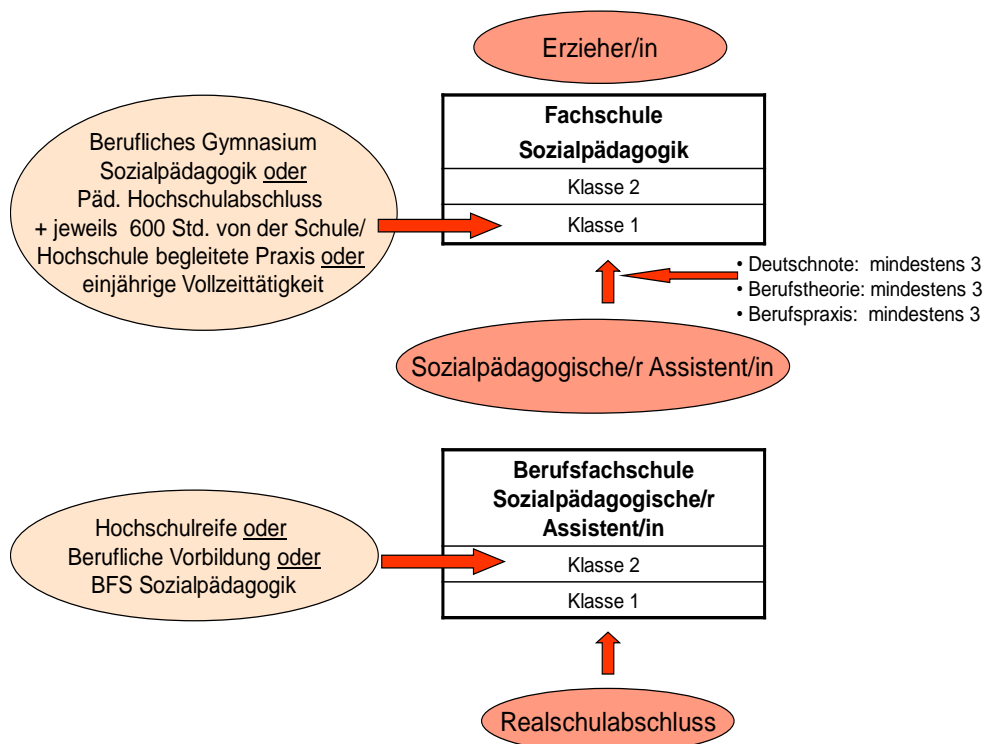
Erzieher/in

Fachschule
Sozialpädagogik

Klasse 2

Klasse 1

Berufliches Gymnasium Sozialpädagogik oder Päd. Hochschulabschluss + jeweils 600 Std. von der Schule/ Hochschule begleitete Praxis oder einjährige Vollzeittätigkeit

• Deutschnote: mindestens 3
• Berufstheorie: mindestens 3
• Berufspraxis: mindestens 3

Sozialpädagogische/r Assistent/in

Berufsfachschule
Sozialpädagogische/r
Assistent/in

Klasse 2

Klasse 1

Hochschulreife oder Berufliche Vorbildung oder BFS Sozialpädagogik

Realschulabschluss